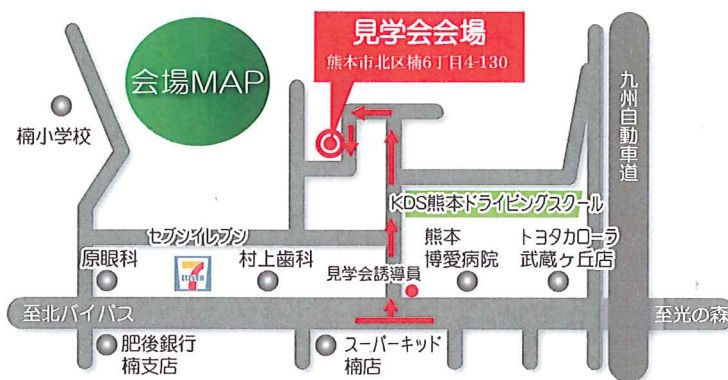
会場MAP

見学会会場
熊本市北区楠6丁目4-130

楠小学校

九州自動車道

KDS熊本ドライビングスクール

セブンイレブン

原眼科

村上歯科

熊本博愛病院

トヨタカローラ武蔵ヶ丘店

見学会誘導員

至北バイパス

至光の森

肥後銀行楠支店

スーパーキッド楠店